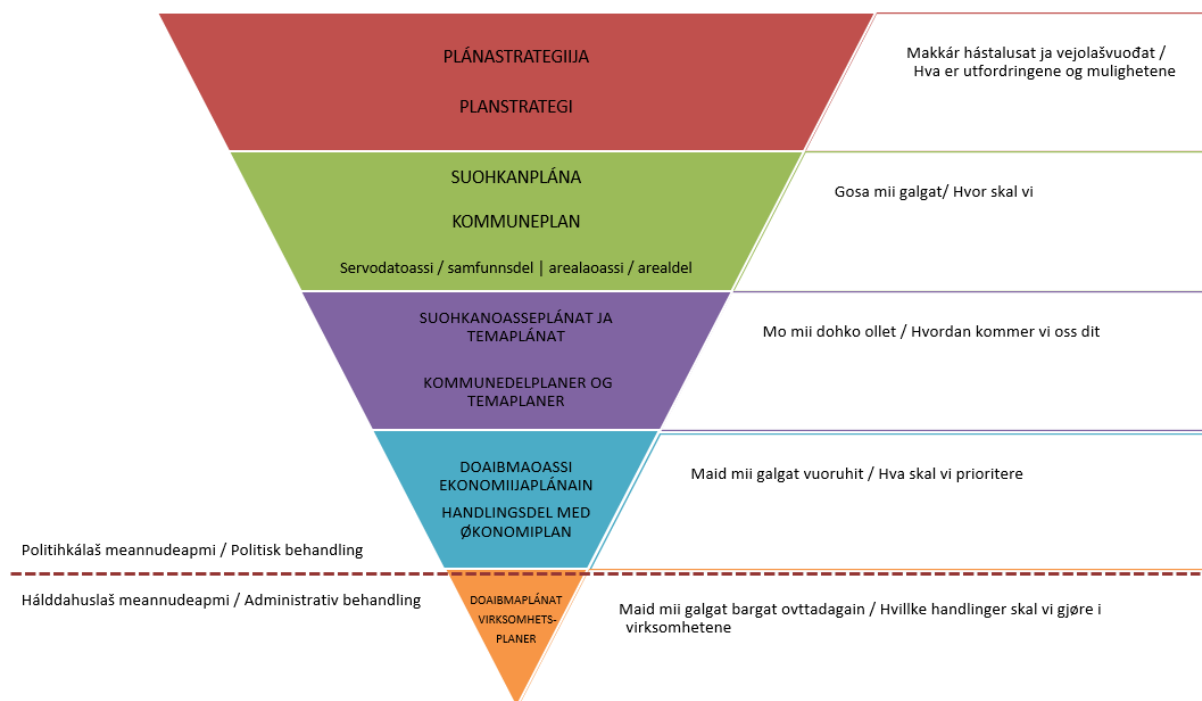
PLÁNASTREGIIJA

PLANSTRATEGI

Makkár hástalusat ja vejolašvuođat / Hva er utfordringene og mulighetene

SUOHKANPLÁNA

KOMMUNEPLAN

Servodatoassi / samfunnsdel | arealaoassi / arealdel

Gosa mii galgat/ Hvor skal vi

SUOHKANOASSEPLÁNAT JA TEMAPLÁNAT

KOMMUNEDELPLANER OG TEMAPLANER

Mo mii dohko ollet / Hvordan kommer vi oss dit

DOAIBMAOASSI EKONOMIIJAPLÁNAIN

HANDLINGSDEL MED ØKONOMIPLAN

Maid mii galgat vuoruhit / Hva skal vi prioritere

Politihkálaš meannudeapmi / Politisk behandling

Hálddahuslaš meannudeapmi / Administrativ behandling

DOAIBMAPLÁNAT VIRKSOMHETS-PLANER

Maid mii galgat bargat ovttadagain / Hvillke handlinger skal vi gjøre i virksomhetene